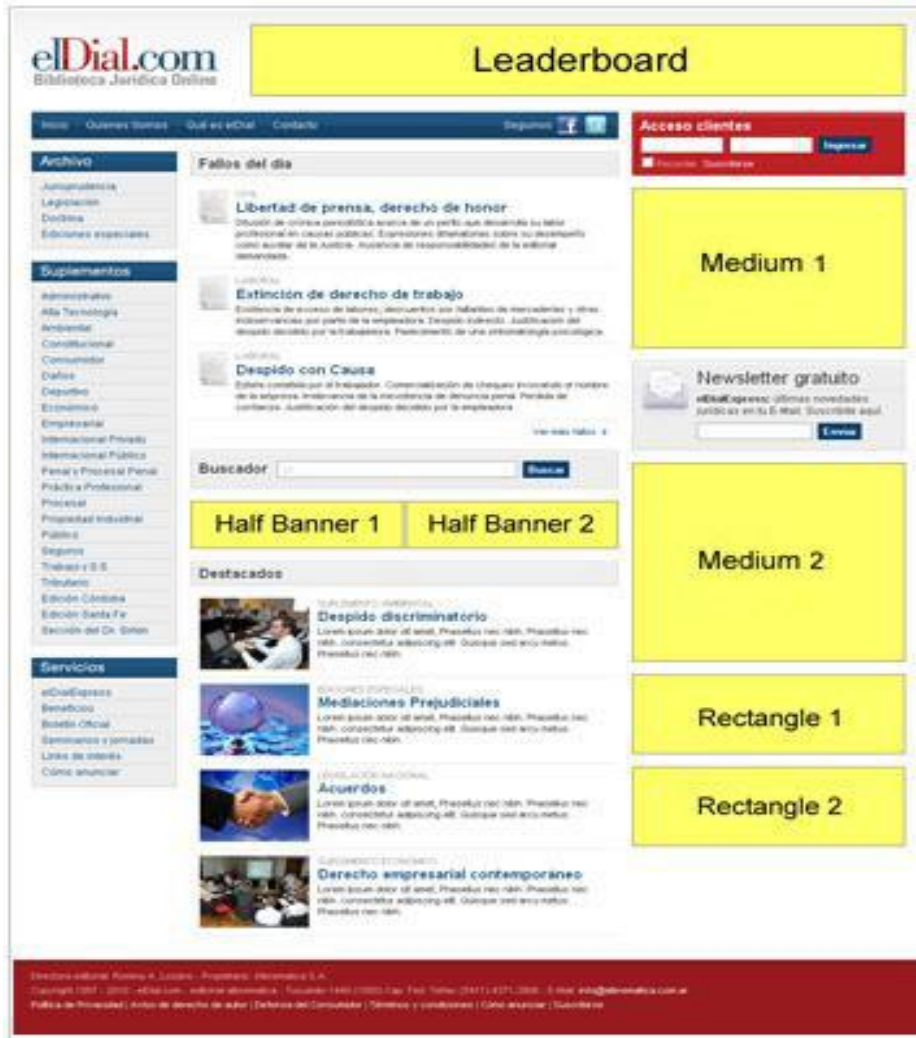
elDial.com
Biblioteca Jurídica Online

Leaderboard

Inicio Quienes Somos Qué es elDial Contacto Seguinos

Acceso clientes
Ingresar
Recordar Suscribirse

Archivo
Jurisprudencia
Legislación
Doctrina
Ediciones especiales

Suplementos
Administrativo
Alta Tecnología
Ambiental
Constitucional
Consumidor
Daños
Deportivo
Económico
Empresarial
Internacional Privado
Internacional Público
Penal y Procesal Penal
Práctica Profesional
Procesal
Propiedad Industrial
Público
Seguros
Trabajo y S.S.
Tributario
Edición Córdoba
Edición Santa Fe
Sección del Dr. Simón

Servicios
elDialExpress
Beneficios
Boletín Oficial
Seminarios y jornadas
Links de interés
Cómo anunciar

Fallos del día

CIVIL
Libertad de prensa, derecho de honor
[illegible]

LABORAL
Extinción de derecho de trabajo
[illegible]

LABORAL
Despido con Causa
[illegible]

Ver más fallos

Buscador
Buscar

Half Banner 1
Half Banner 2

Destacados

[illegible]
Despido discriminatorio
Lorem ipsum dolor sit amet, Phasellus nec nibh. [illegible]

EDICIONES ESPECIALES
Mediaciones Prejudiciales
Lorem ipsum dolor sit amet, Phasellus nec nibh. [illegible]

LEGISLACIÓN NACIONAL
Acuerdos
Lorem ipsum dolor sit amet, Phasellus nec nibh. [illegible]

SUPLEMENTO ECONÓMICO
Derecho empresarial contemporáneo
Lorem ipsum dolor sit amet, Phasellus nec nibh. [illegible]

Medium 1

Newsletter gratuito
elDialExpress: últimas novedades jurídicas en tu E-Mail. Suscribite aquí.
Enviar

Medium 2

Rectangle 1

Rectangle 2

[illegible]
Copyright 1997 - 2010 - elDial.com - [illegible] info@albremática.com.ar
Política de Privacidad | Aviso de derecho de autor | Defensa del Consumidor | Términos y condiciones | Cómo anunciar | Suscribirse